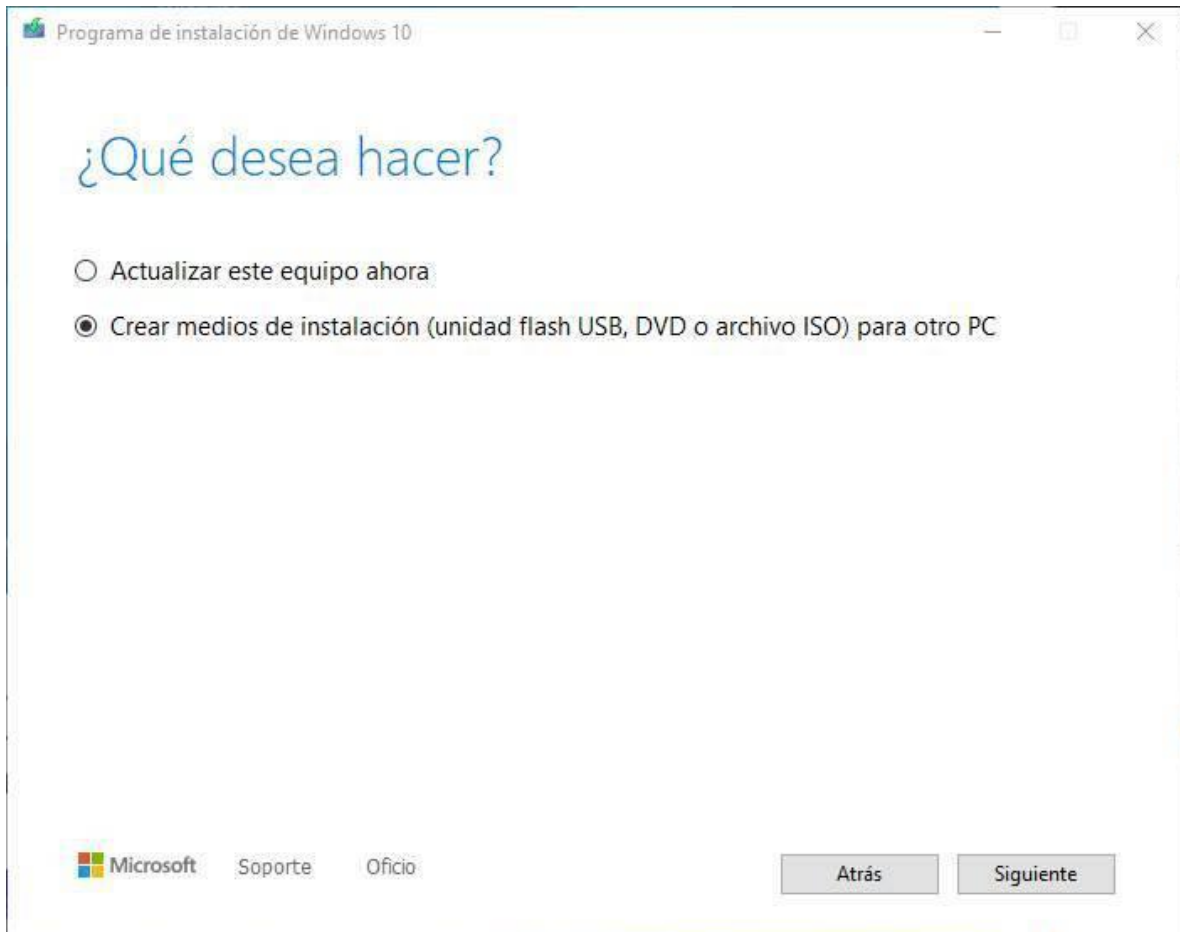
Programa de instalación de Windows 10

¿Qué desea hacer?

Actualizar este equipo ahora

Crear medios de instalación (unidad flash USB, DVD o archivo ISO) para otro PC

Microsoft Soporte Oficio

Atrás Siguiente